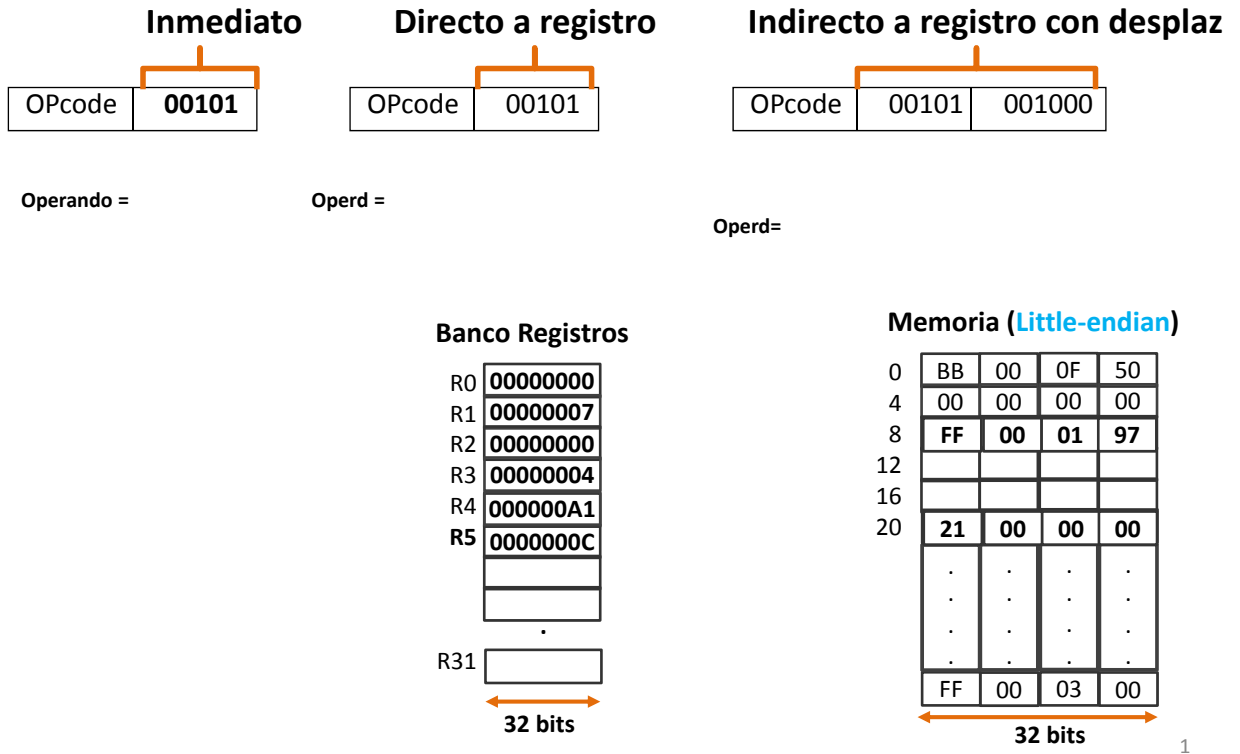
**Inmediato**

| OPcode | **00101** |
|---|---|

**Directo a registro**

| OPcode | 00101 |
|---|---|

**Indirecto a registro con desplaz**

| OPcode | 00101 | 001000 |
|---|---|---|

**Operando =**

**Operd =**

**Operd=**

**Banco Registros**

| | |
|---|---|
| R0 | **00000000** |
| R1 | **00000007** |
| R2 | **00000000** |
| R3 | **00000004** |
| R4 | **000000A1** |
| **R5** | **0000000C** |
| | |
| | |
| | . |
| R31 | |

**32 bits**

**Memoria (Little-endian)**

| | | | | |
|---|---|---|---|---|
| 0 | BB | 00 | 0F | 50 |
| 4 | 00 | 00 | 00 | 00 |
| 8 | **FF** | **00** | **01** | **97** |
| 12 | | | | |
| 16 | | | | |
| 20 | **21** | **00** | **00** | **00** |
| | . | . | . | . |
| | . | . | . | . |
| | . | . | . | . |
| | . | . | . | . |
| | FF | 00 | 03 | 00 |

**32 bits**

1